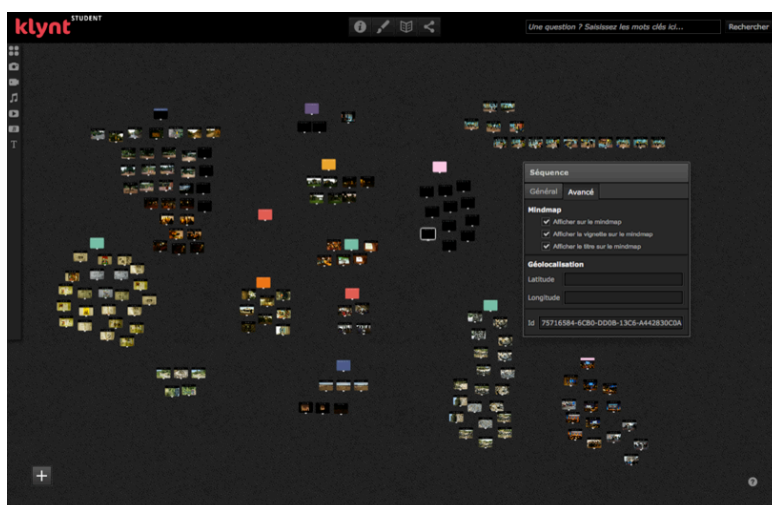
klynt STUDENT

Une question ? Saisissez les mots clés ici...

Rechercher

Séquence

Général

Avancé

Mindmap

Afficher sur le mindmap

Afficher la vignette sur le mindmap

Afficher le titre sur le mindmap

Géolocalisation

Latitude

Longitude

Id 75716584-6CB0-DD0B-13C6-A442830C0A

+

?